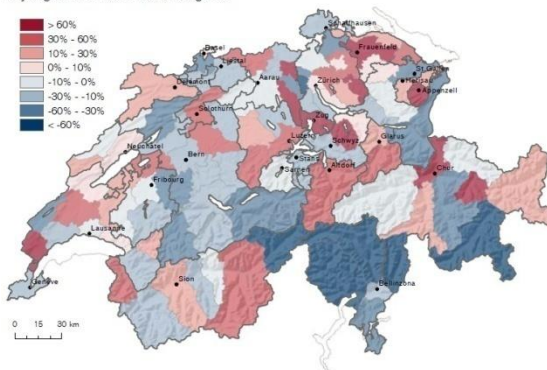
> 60%
30% - 60%
10% - 30%
0% - 10%
-10% - 0%
-30% - -10%
-60% - -30%
< -60%

Schaffhausen
Basel
Liestal
Frauenfeld
Delémont
Aarau
Zürich
St.Gallen
Herisau
Appenzell
Solothurn
Zug
Luzern
Schwyz
Glarus
Neuchâtel
Bern
Stans
Sarnen
Altdorf
Fribourg
Chur
Lausanne
Sion
Genève
Bellinzona

0 15 30 km